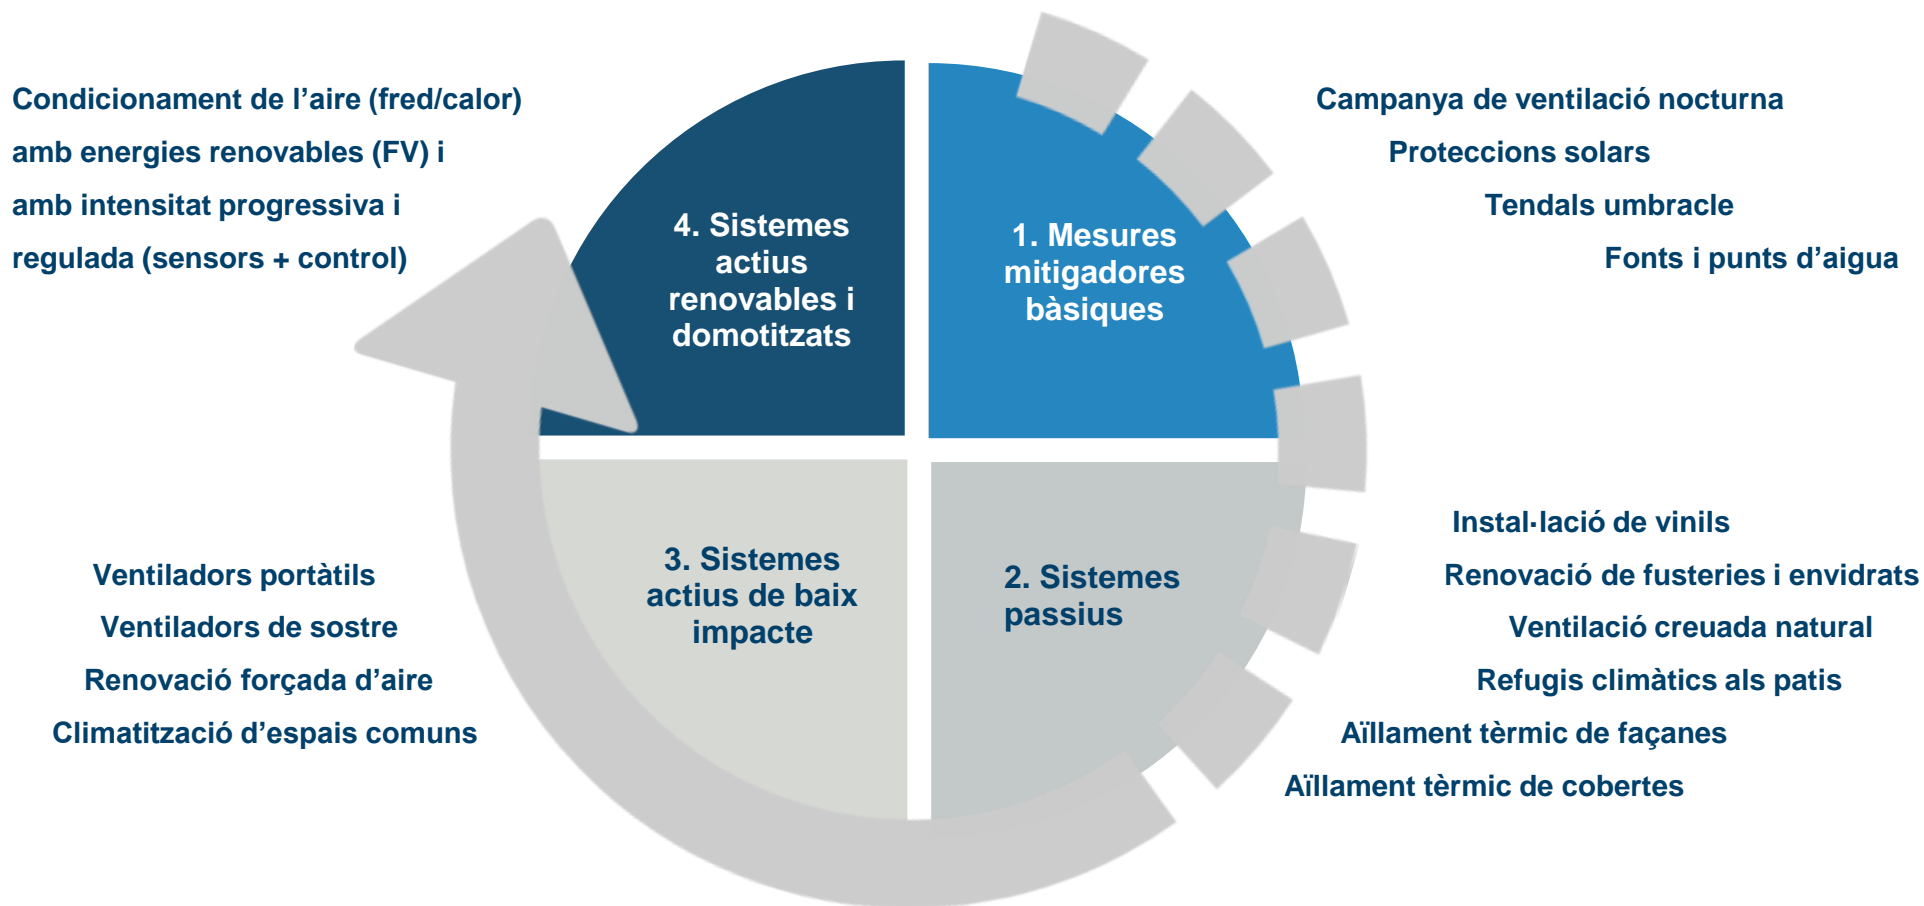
Condicionament de l’aire (fred/calor) amb energies renovables (FV) i amb intensitat progressiva i regulada (sensors + control)

4. Sistemes actius renovables i domotitzats

1. Mesures mitigadores bàsiques

Campanya de ventilació nocturna

Proteccions solars

Tendals umbracle

Fonts i punts d’aigua

3. Sistemes actius de baix impacte

2. Sistemes passius

Ventiladors portàtils

Ventiladors de sostre

Renovació forçada d’aire

Climatització d’espais comuns

Instal·lació de vinils

Renovació de fusteries i envidrats

Ventilació creuada natural

Refugis climàtics als patis

Aïllament tèrmic de façanes

Aïllament tèrmic de cobertes